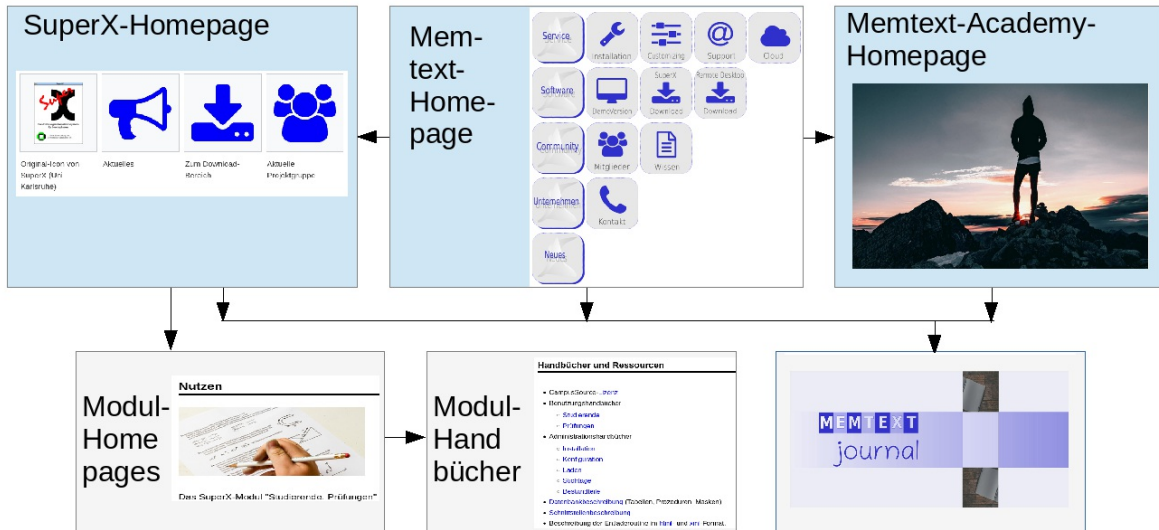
SuperX-Homepage

Original-Icon von SuperX (Uni Karlsruhe)

Aktuelles

Zum Download-Bereich

Aktuelle Projektgruppe

Mem-text-Home-page

Service

Installation

Customizing

Support

Cloud

Software

Demoversion

SuperX Download

Remote Desktop Download

Community

Mitglieder

Wissen

Unternehmen

Kontakt

Neues

Memtext-Academy-Homepage

Modul-Home pages

Nutzen

Das SuperX-Modul "Studierende, Prüfungen"

Modul-Hand bücher

Handbücher und Ressourcen

- CampusSource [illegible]
- Benutzungshandbücher
  - Studierende
  - Prüfungen
- Administrationshandbücher
  - Installation
  - Konfiguration
  - Laden
  - Upgrade
  - Deinstallieren
- Datenbankbeschreibung (Tabellen, Prozeduren, Masken)
- Schnittstellenbeschreibung
- Beschreibung der Entladerouting im html- und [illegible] Format.

MEMTEXT journal